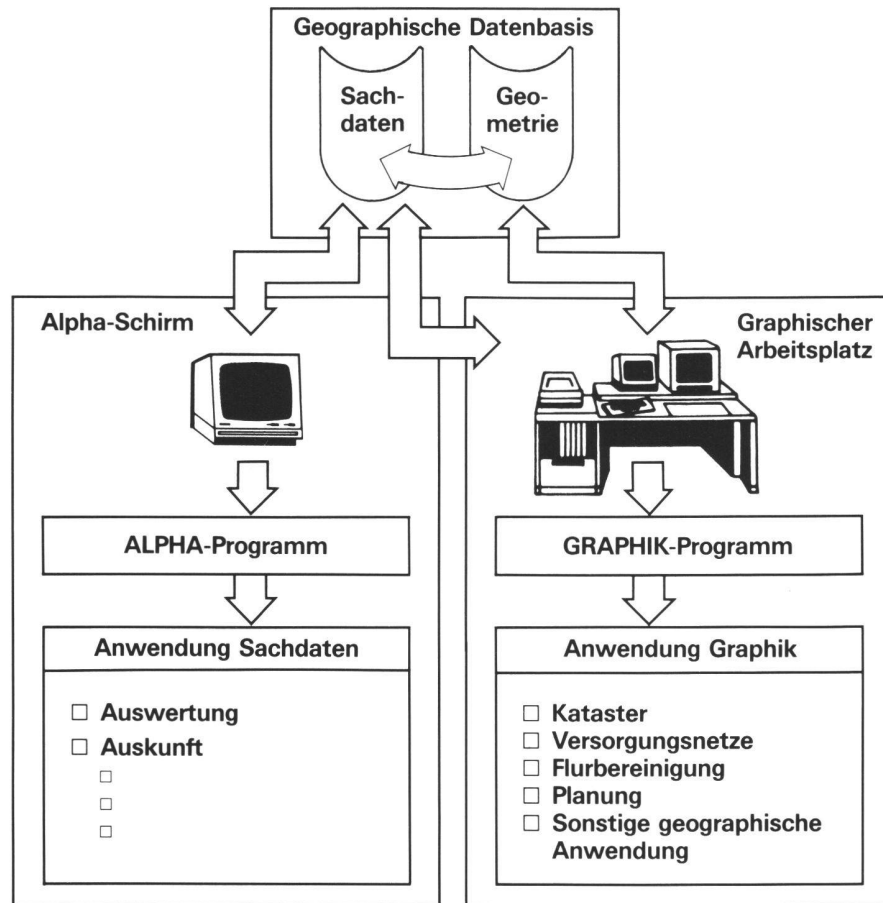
Geographische Datenbasis

Sachdaten

Geometrie

Alpha-Schirm

Graphischer Arbeitsplatz

ALPHA-Programm

GRAPHIK-Programm

Anwendung Sachdaten

☐ Auswertung
☐ Auskunft
☐
☐
☐

Anwendung Graphik

☐ Kataster
☐ Versorgungsnetze
☐ Flurbereinigung
☐ Planung
☐ Sonstige geographische Anwendung